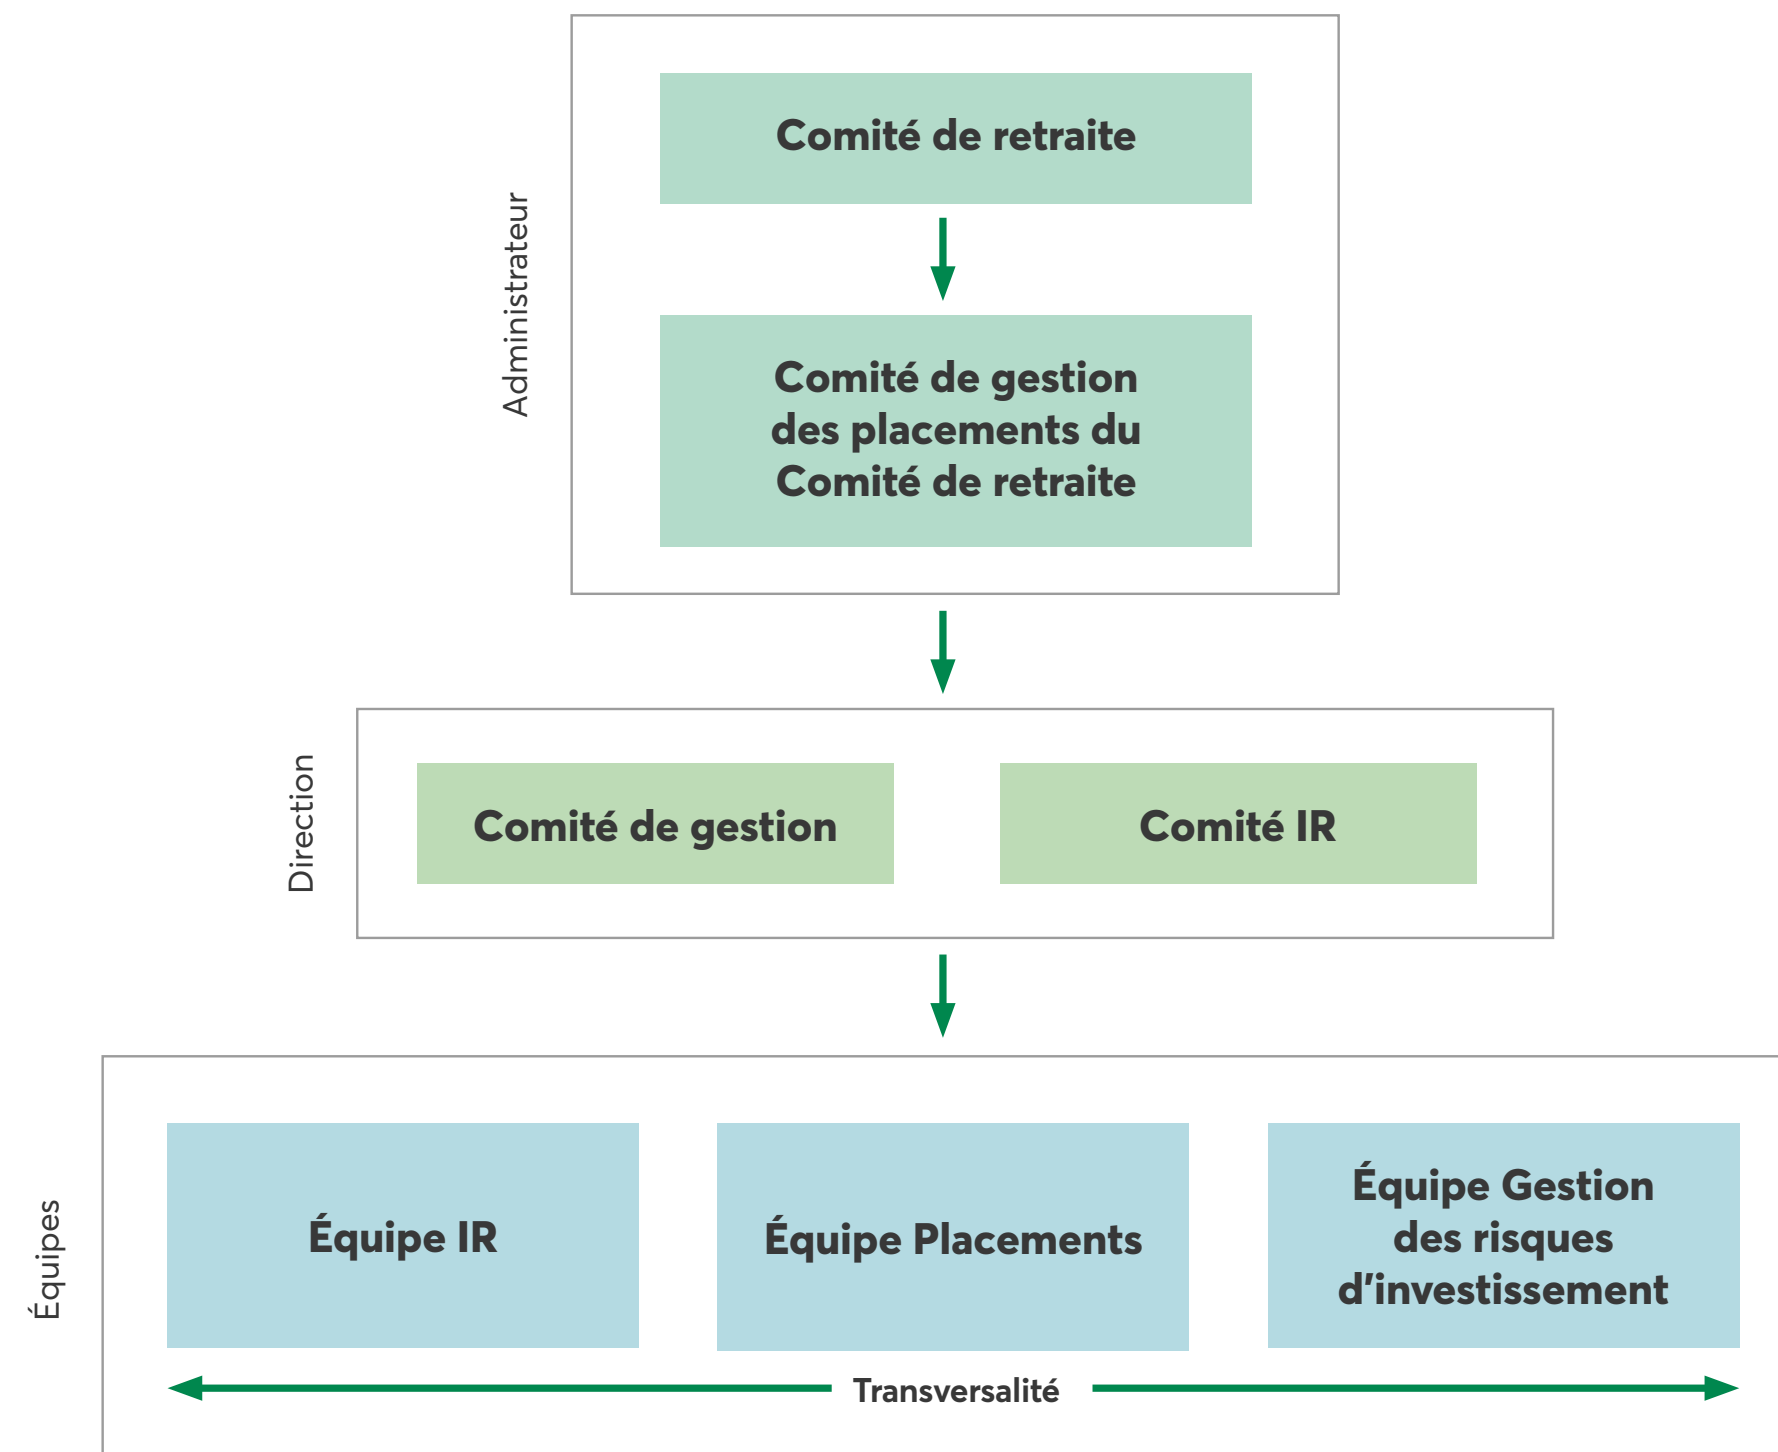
Administrateur

Comité de retraite

Comité de gestion des placements du Comité de retraite

Direction

Comité de gestion

Comité IR

Équipes

Équipe IR

Équipe Placements

Équipe Gestion des risques d'investissement

Transversalité